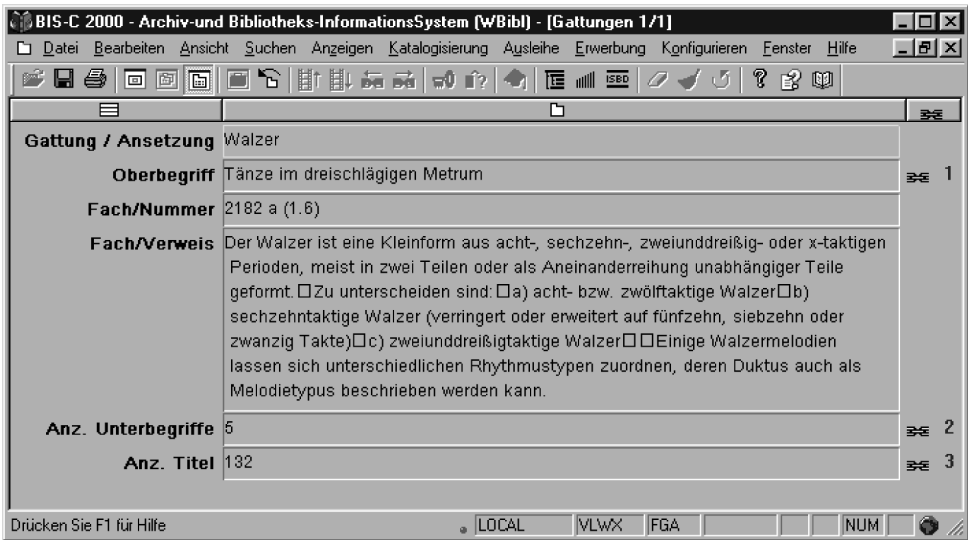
BIS-C 2000 - Archiv-und Bibliotheks-InformationsSystem (WBibl) - [Gattungen 1/1]

Datei Bearbeiten Ansicht Suchen Anzeigen Katalogisierung Ausleihe Erwerbung Konfigurieren Fenster Hilfe

ISBD

| | |
|---|---|
| Gattung / Ansetzung | Walzer |
| Oberbegriff | Tänze im dreischlägigen Metrum |
| Fach/Nummer | 2182 a (1.6) |
| Fach/Verweis | Der Walzer ist eine Kleinform aus acht-, sechzehn-, zweiunddreißig- oder x-taktigen Perioden, meist in zwei Teilen oder als Aneinanderreihung unabhängiger Teile geformt.□Zu unterscheiden sind:□a) acht- bzw. zwölftaktige Walzer□b) sechzehntaktige Walzer (verringert oder erweitert auf fünfzehn, siebzehn oder zwanzig Takte)□c) zweiunddreißigtaktige Walzer□□Einige Walzermelodien lassen sich unterschiedlichen Rhythmustypen zuordnen, deren Duktus auch als Melodietypus beschrieben werden kann. |
| Anz. Unterbegriffe | 5 |
| Anz. Titel | 132 |

1
2
3

Drücken Sie F1 für Hilfe LOCAL VLWX FGA NUM